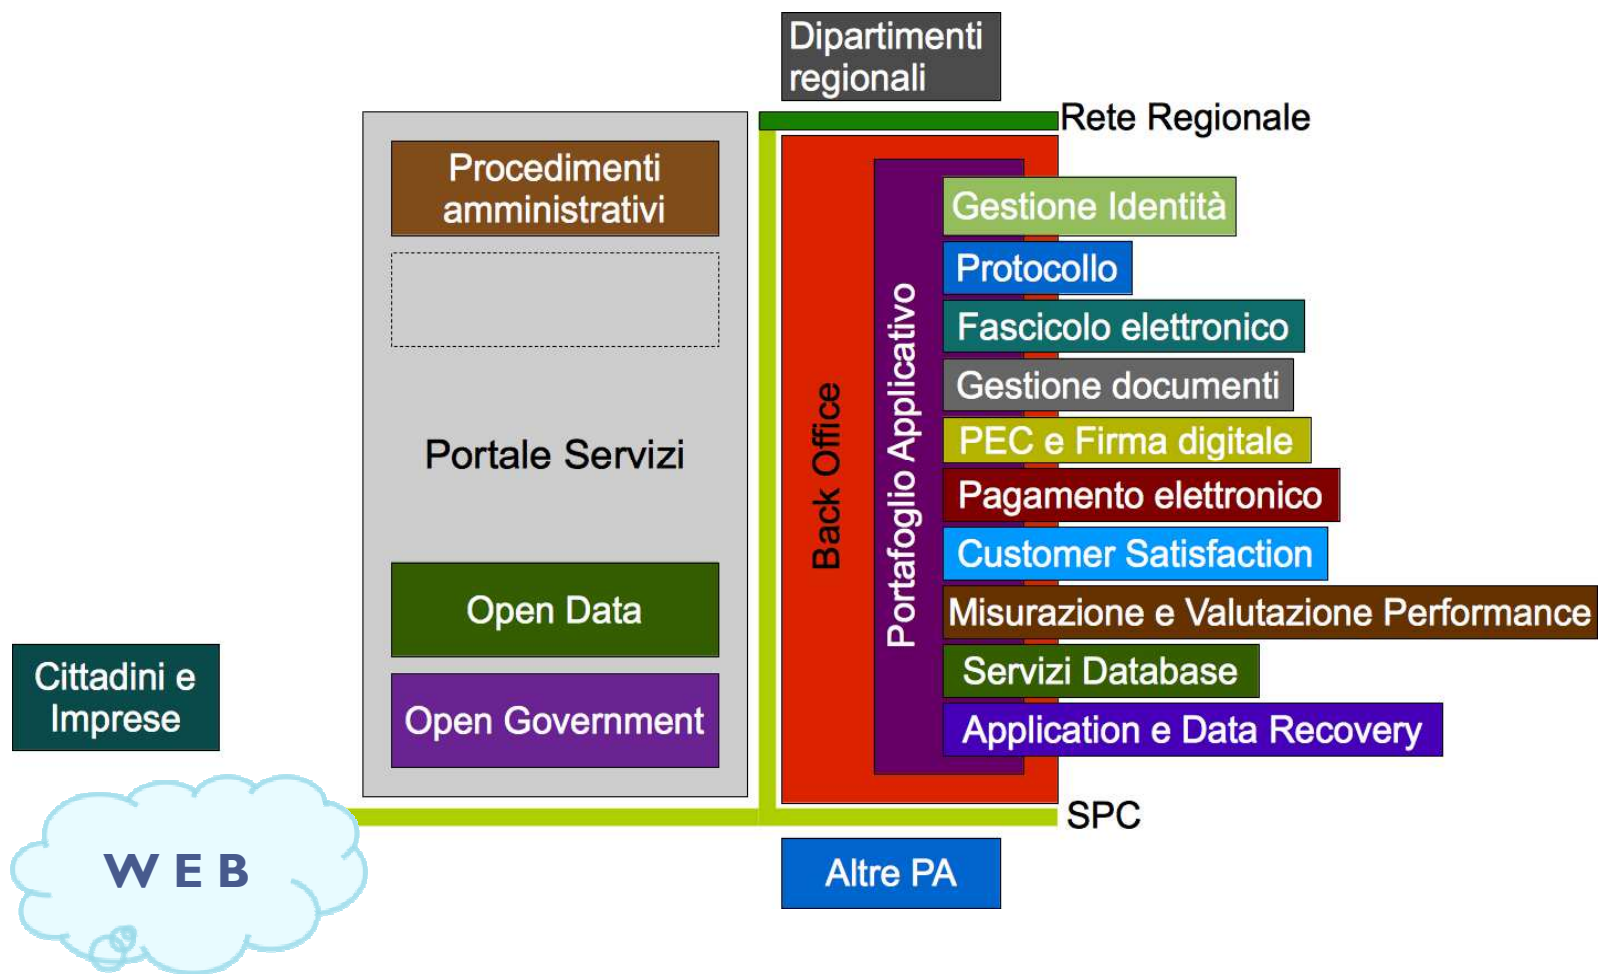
Dipartimenti regionali

Rete Regionale

Procedimenti amministrativi

Portale Servizi

Open Data

Open Government

Back Office

Portafoglio Applicativo

Gestione Identità

Protocollo

Fascicolo elettronico

Gestione documenti

PEC e Firma digitale

Pagamento elettronico

Customer Satisfaction

Misurazione e Valutazione Performance

Servizi Database

Application e Data Recovery

Cittadini e Imprese

SPC

WEB

Altre PA